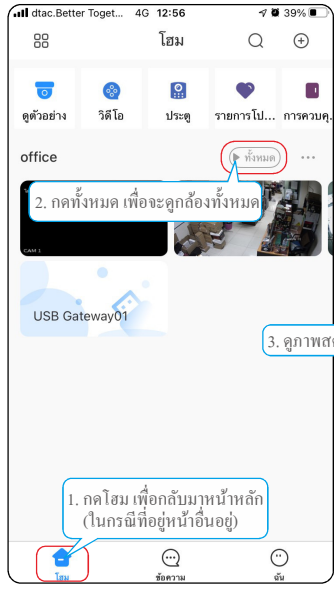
dtac.Better Toget... 4G 12:56 39%

โฮม

ดูตัวอย่าง วิดีโอ ประตู รายการโป... การควบคุ...

office

ทั้งหมด

2. กดทั้งหมด เพื่อจะดูกล้องทั้งหมด

CAM 1

USB Gateway01

3. ดูภาพส

1. กดโฮม เพื่อกลับมาหน้าหลัก (ในกรณีที่อยู่หน้าอื่นอยู่)

โฮม ข้อความ ฉัน